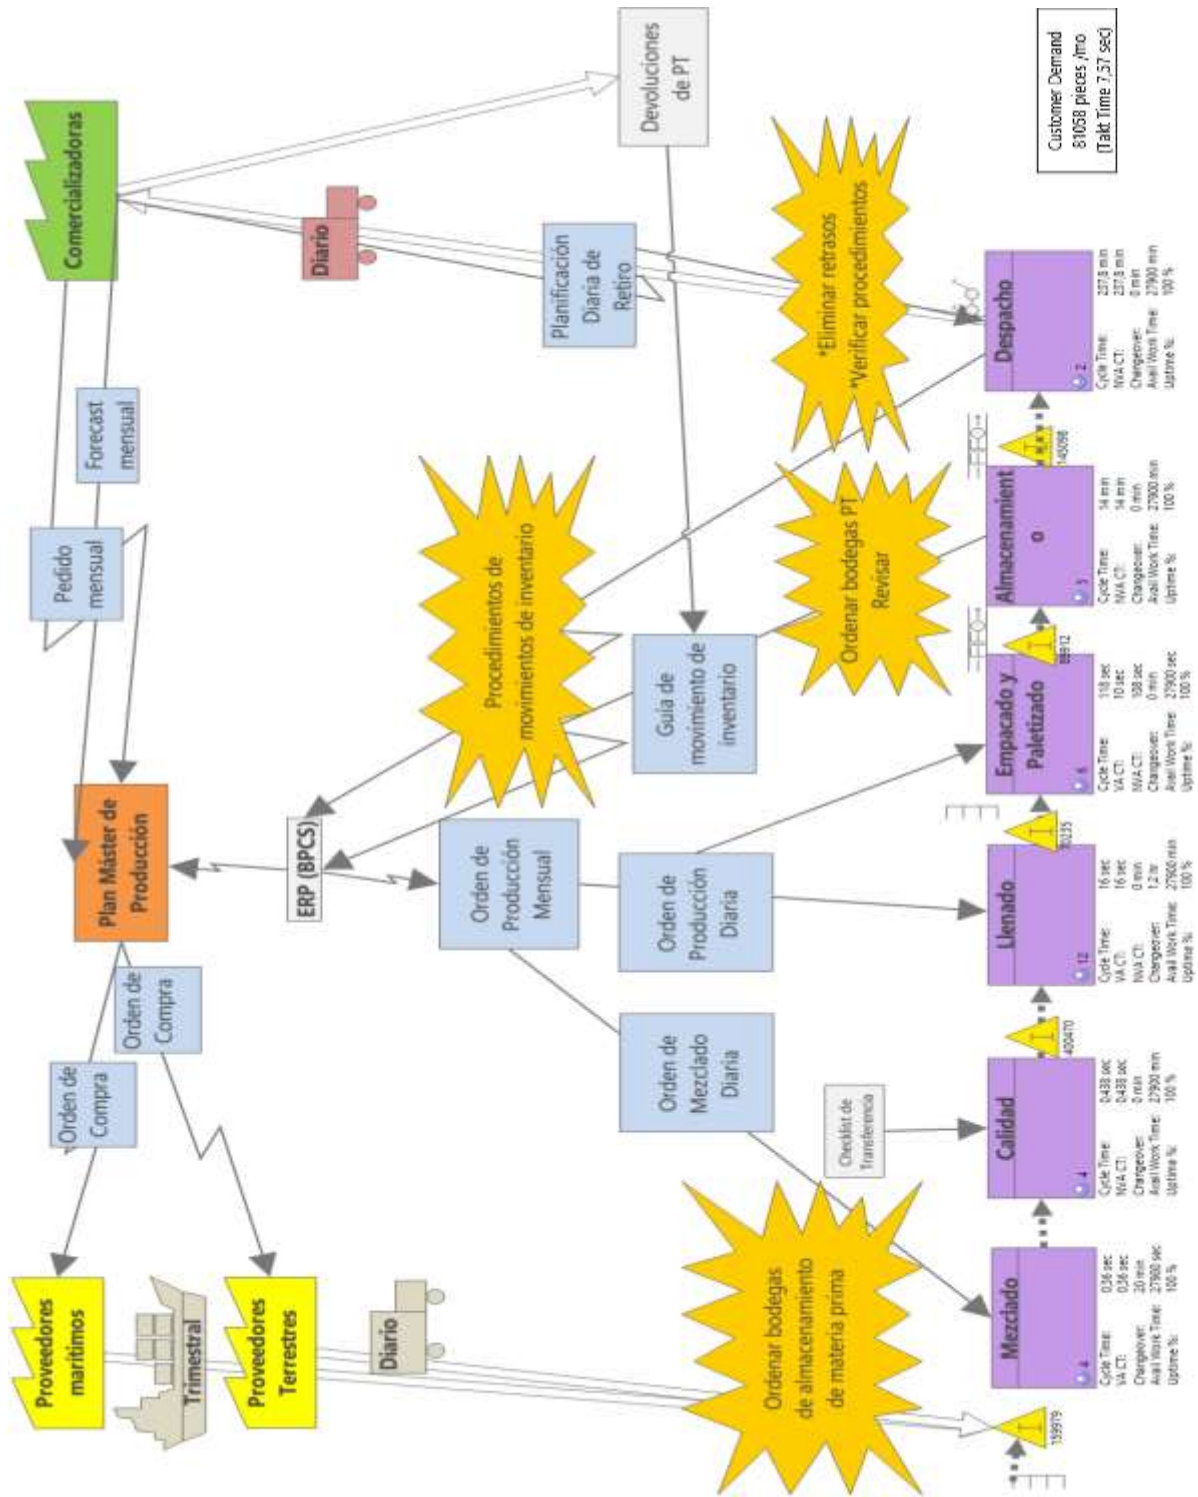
Customer Demand
81058 pieces /mo
(Takt Time 7,37 sec)

Comercializadoras

Devoluciones de PT

Diario

Planificación Diaria de Retiro

*Eliminar retrasos
*Verificar procedimientos

Forecast mensual

Pedido mensual

Procedimientos de movimientos de inventario

Guía de movimiento de inventario

Ordenar bodegas PT
Revisar

Plan Máster de Producción

ERP (BPCS)

Orden de Producción Mensual

Orden de Producción Diaria

Orden de Compra

Orden de Compra

Orden de Mezclado Diaria

Checklist de Transferencia

Proveedores marítimos

Trimestral

Proveedores Terrestres

Diario

Ordenar bodegas de almacenamiento de materia prima

Despacho
2
Cycle Time: 237,8 min
NVA CT: 237,8 min
Changeover: 0 min
Avail Work Time: 27900 min
Uptime %: 100 %

140098

Almacenamiento
3
Cycle Time: 34 min
NVA CT: 34 min
Changeover: 0 min
Avail Work Time: 27900 min
Uptime %: 100 %

88912

Empacado y Paletizado
6
Cycle Time: 118 sec
VA CT: 10 sec
NVA CT: 108 sec
Changeover: 0 min
Avail Work Time: 27900 sec
Uptime %: 100 %

1235

Llenado
12
Cycle Time: 16 sec
VA CT: 16 sec
NVA CT: 0 min
Changeover: 1,2 hr
Avail Work Time: 27900 min
Uptime %: 100 %

420470

Calidad
4
Cycle Time: 0,438 sec
NVA CT: 0,438 sec
Changeover: 0 min
Avail Work Time: 27900 min
Uptime %: 100 %

Mezclado
4
Cycle Time: 0,36 sec
VA CT: 0,36 sec
Changeover: 20 min
Avail Work Time: 27900 sec
Uptime %: 100 %

339979